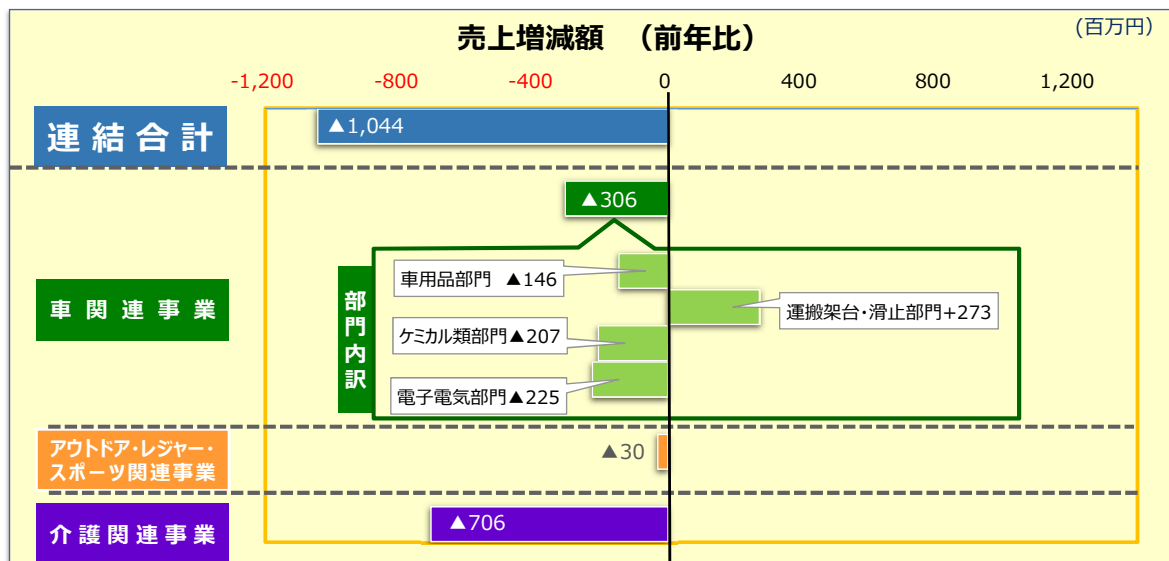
売上増減額　（前年比）

（百万円）

-1,200　-800　-400　0　400　800　1,200

連結合計

▲1,044

▲306

車関連事業

部門内訳

車用品部門　▲146

運搬架台・滑止部門+273

ケミカル類部門▲207

電子電気部門▲225

アウトドア・レジャー・スポーツ関連事業

▲30

介護関連事業

▲706